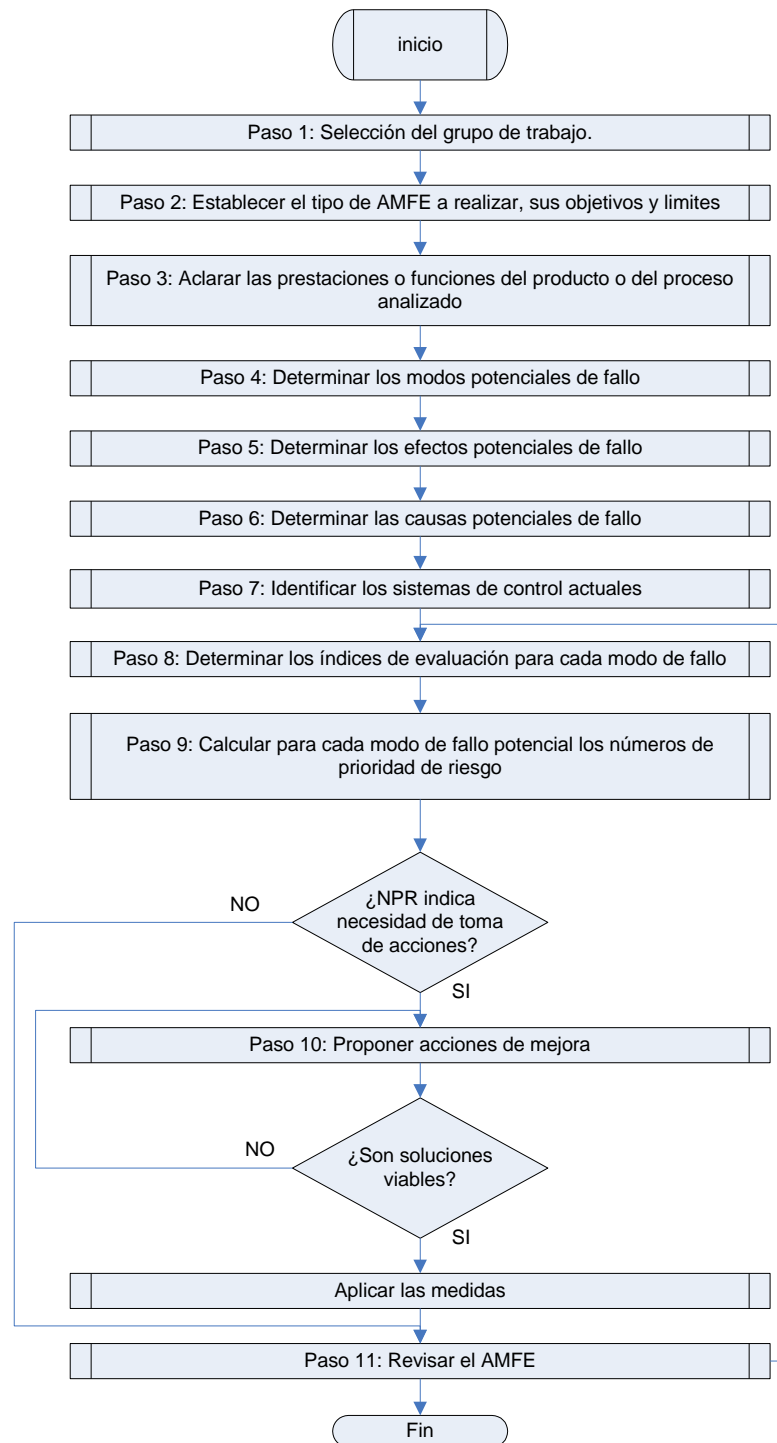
inicio

Paso 1: Selección del grupo de trabajo.

Paso 2: Establecer el tipo de AMFE a realizar, sus objetivos y limites

Paso 3: Aclarar las prestaciones o funciones del producto o del proceso analizado

Paso 4: Determinar los modos potenciales de fallo

Paso 5: Determinar los efectos potenciales de fallo

Paso 6: Determinar las causas potenciales de fallo

Paso 7: Identificar los sistemas de control actuales

Paso 8: Determinar los índices de evaluación para cada modo de fallo

Paso 9: Calcular para cada modo de fallo potencial los números de prioridad de riesgo

¿NPR indica necesidad de toma de acciones?

NO

SI

Paso 10: Proponer acciones de mejora

¿Son soluciones viables?

NO

SI

Aplicar las medidas

Paso 11: Revisar el AMFE

Fin